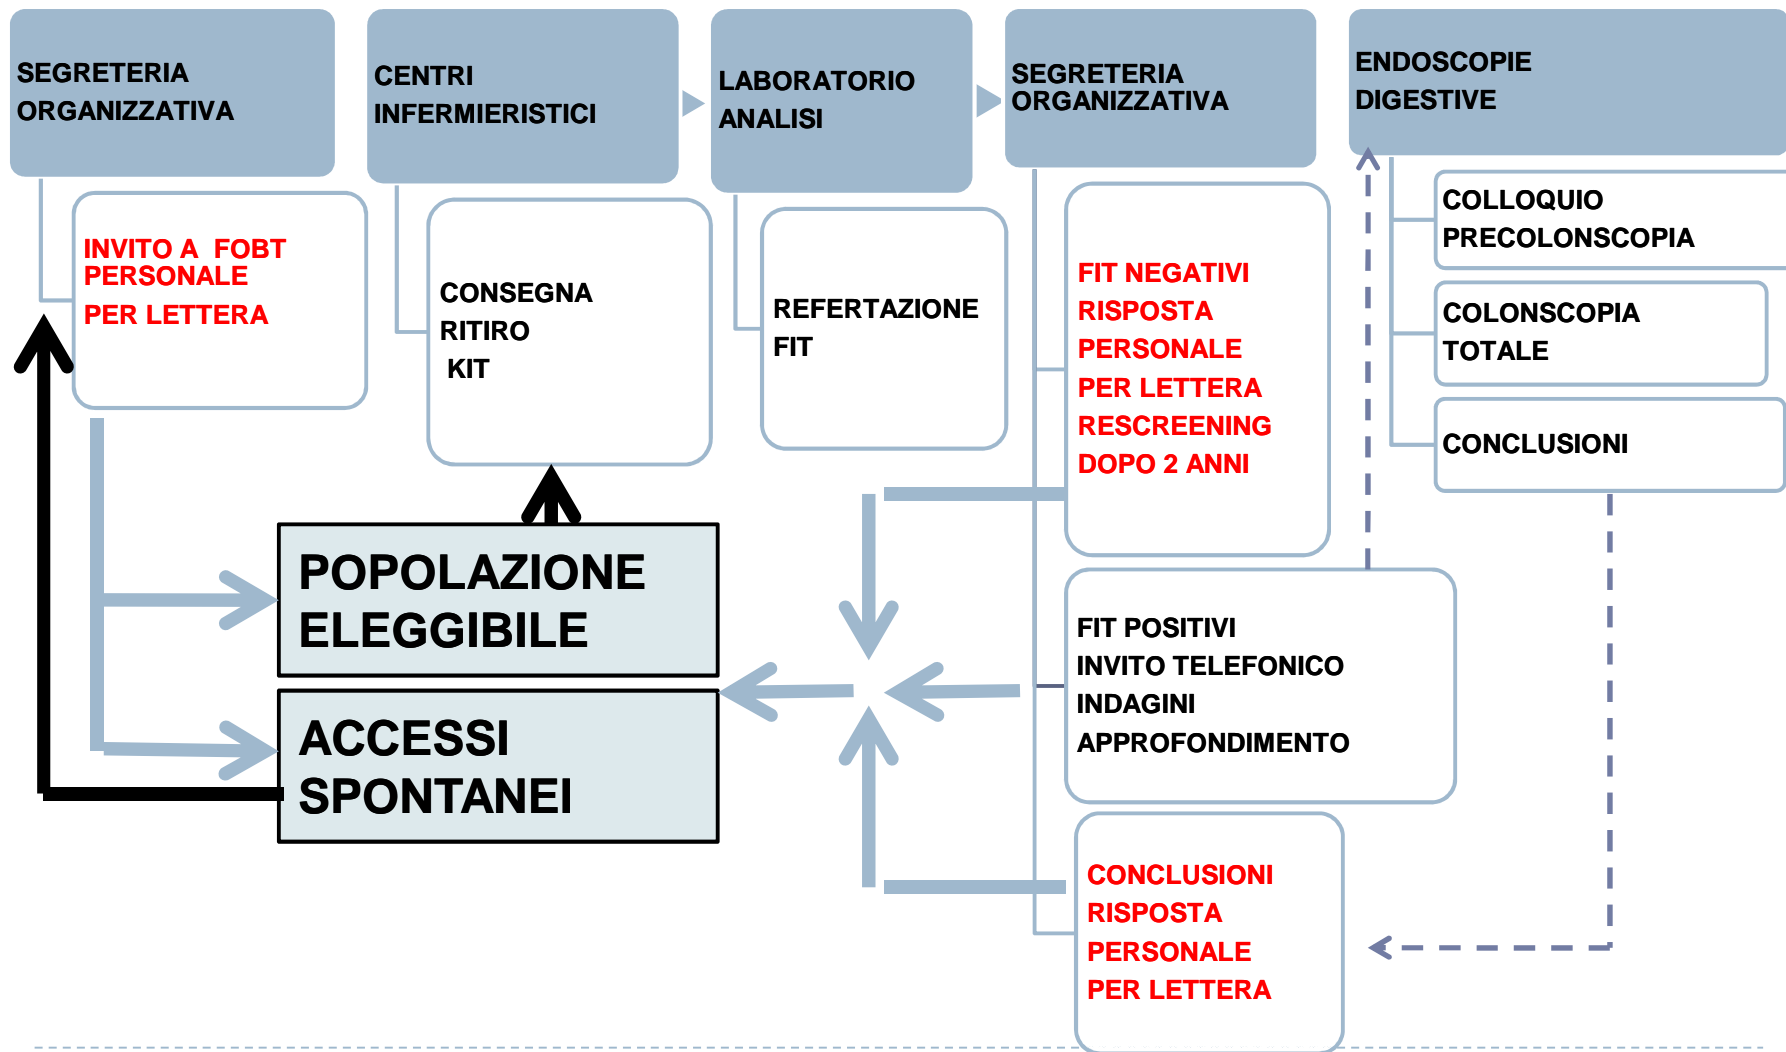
SEGRETERIA ORGANIZZATIVA

CENTRI INFERMIERISTICI

LABORATORIO ANALISI

SEGRETERIA ORGANIZZATIVA

ENDOSCOPIE DIGESTIVE

INVITO A FOBT PERSONALE PER LETTERA

CONSEGNA RITIRO KIT

REFERTAZIONE FIT

FIT NEGATIVI RISPOSTA PERSONALE PER LETTERA RESCREENING DOPO 2 ANNI

COLLOQUIO PRECOLONSCOPIA

COLONSCOPIA TOTALE

CONCLUSIONI

POPOLAZIONE ELEGGIBILE

ACCESSI SPONTANEI

FIT POSITIVI INVITO TELEFONICO INDAGINI APPROFONDIMENTO

CONCLUSIONI RISPOSTA PERSONALE PER LETTERA